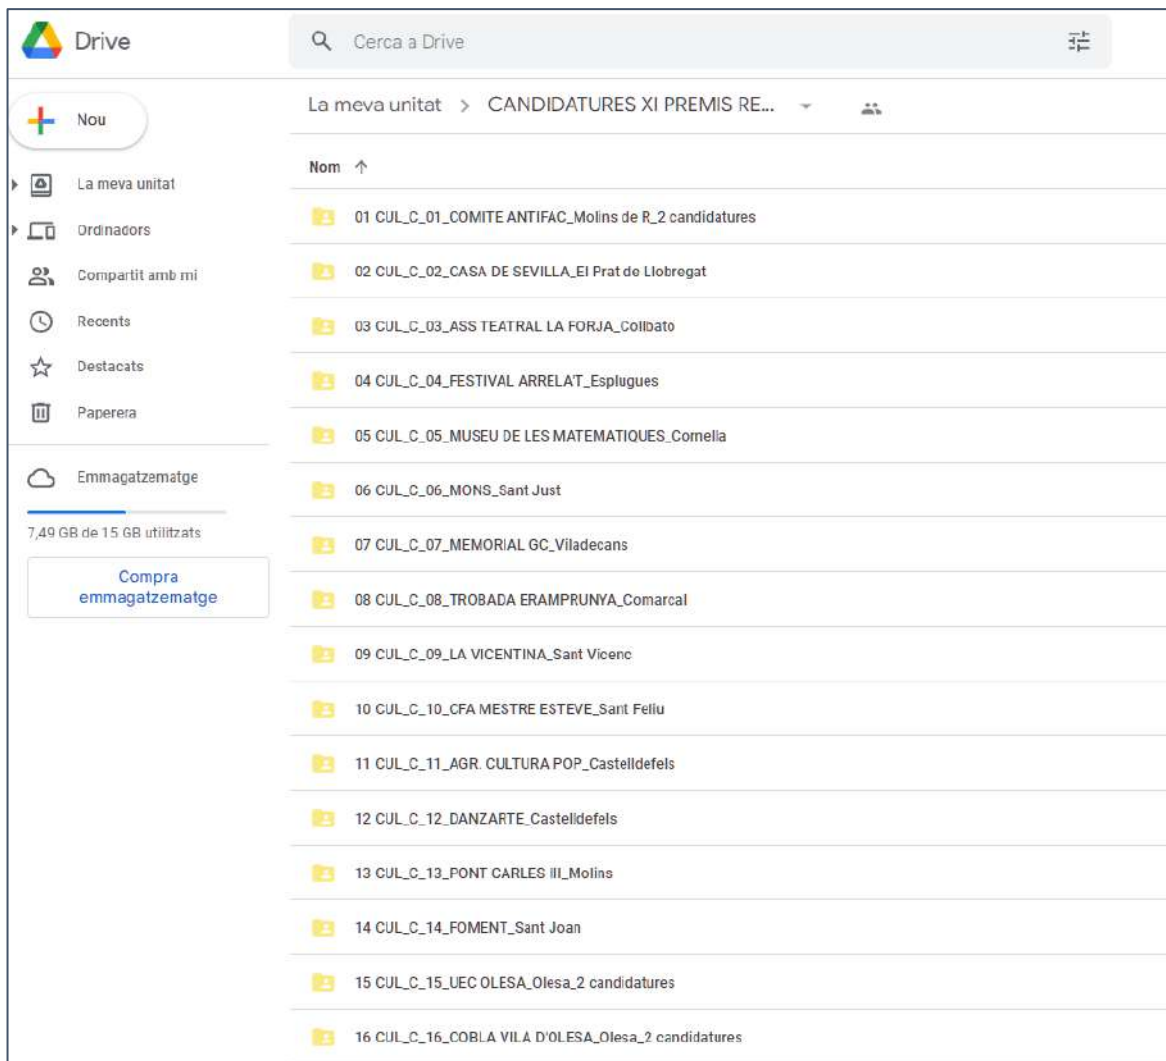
Drive

Cerca a Drive

Nou

La meva unitat

Ordinadors

Compartit amb mi

Recents

Destacats

Paperera

Emmagatzematge

7,49 GB de 15 GB utilitzats

Compra emmagatzematge

La meva unitat > CANDIDATURES XI PREMIS RE...

Nom ↑

01 CUL_C_01_COMITE ANTIFAC_Molins de R_2 candidatures

02 CUL_C_02_CASA DE SEVILLA_El Prat de Llobregat

03 CUL_C_03_ASS TEATRAL LA FORJA_Collbato

04 CUL_C_04_FESTIVAL ARRELAT_Esplugues

05 CUL_C_05_MUSEU DE LES MATEMATIQUES_Cornella

06 CUL_C_06_MONS_Sant Just

07 CUL_C_07_MEMORIAL GC_Viladecans

08 CUL_C_08_TROBADA ERAMPRUNYA_Comarcal

09 CUL_C_09_LA VICENTINA_Sant Vicenc

10 CUL_C_10_CFA MESTRE ESTEVE_Sant Feliu

11 CUL_C_11_AGR. CULTURA POP_Castelldefels

12 CUL_C_12_DANZARTE_Castelldefels

13 CUL_C_13_PONT CARLES III_Molins

14 CUL_C_14_FOMENT_Sant Joan

15 CUL_C_15_UEC OLESA_Olesa_2 candidatures

16 CUL_C_16_COBLA VILA D'OLESA_Olesa_2 candidatures